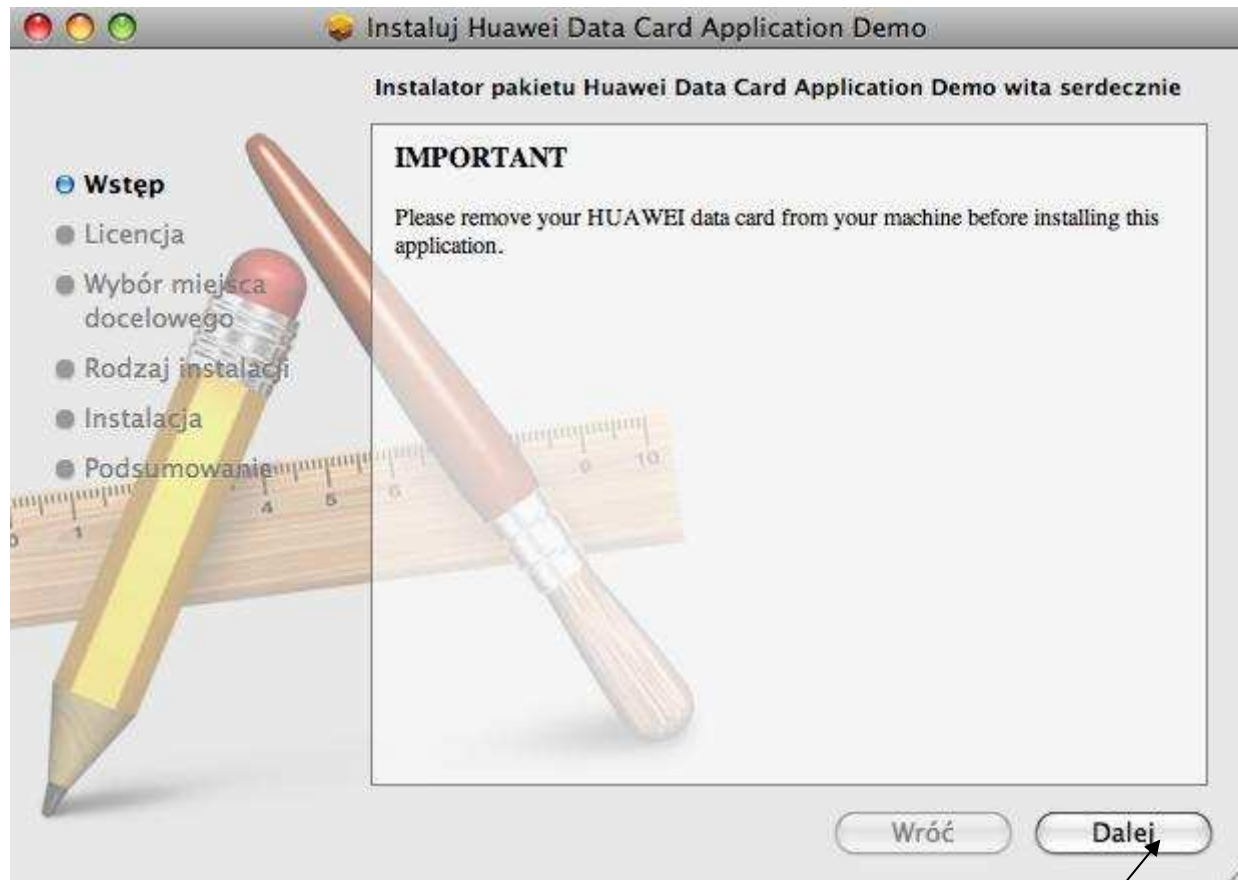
Instaluj Huawei Data Card Application Demo

Instalator pakietu Huawei Data Card Application Demo wita serdecznie

Wstęp
Licencja
Wybór miejsca docelowego
Rodzaj instalacji
Instalacja
Podsumowanie

IMPORTANT

Please remove your HUAWEI data card from your machine before installing this application.

Wróć
Dalej